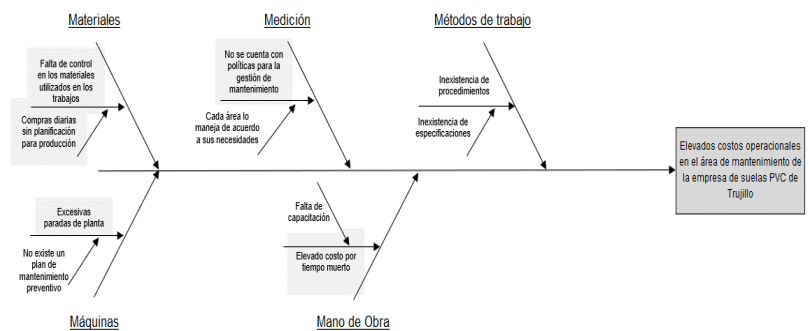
Materiales

Falta de control en los materiales utilizados en los trabajos

Compras diarias sin planificación para producción

Medición

No se cuenta con políticas para la gestión de mantenimiento

Cada área lo maneja de acuerdo a sus necesidades

Métodos de trabajo

Inexistencia de procedimientos

Inexistencia de especificaciones

Elevados costos operacionales en el área de mantenimiento de la empresa de suelas PVC de Trujillo

Excesivas paradas de planta

No existe un plan de mantenimiento preventivo

Máquinas

Falta de capacitación

Elevado costo por tiempo muerto

Mano de Obra